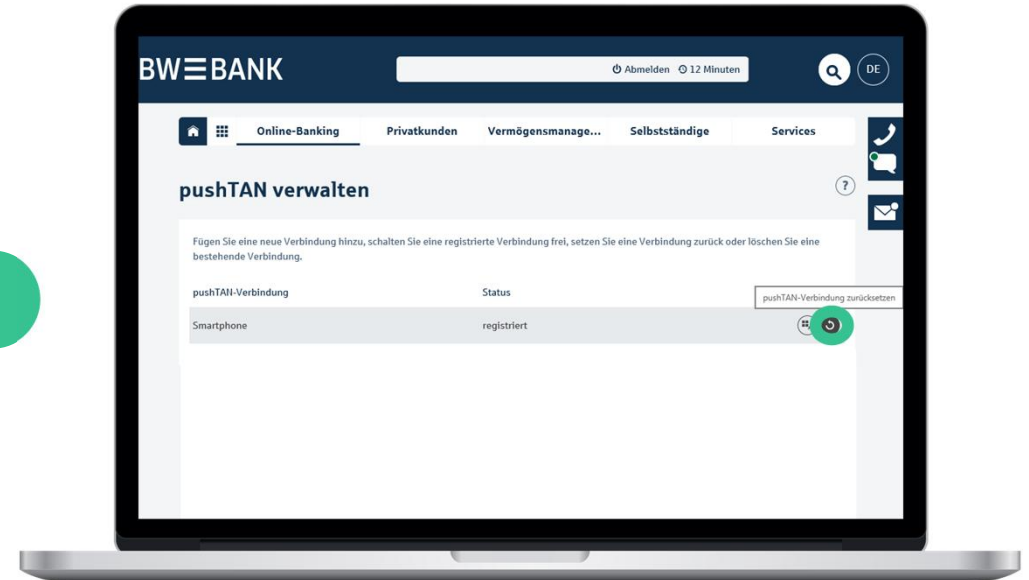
BW☰BANK

Abmelden 12 Minuten

DE

Online-Banking Privatkunden Vermögensmanage... Selbstständige Services

pushTAN verwalten

?

Fügen Sie eine neue Verbindung hinzu, schalten Sie eine registrierte Verbindung frei, setzen Sie eine Verbindung zurück oder löschen Sie eine bestehende Verbindung.

| pushTAN-Verbindung | Status |
|---|---|
| Smartphone | registriert |

pushTAN-Verbindung zurücksetzen